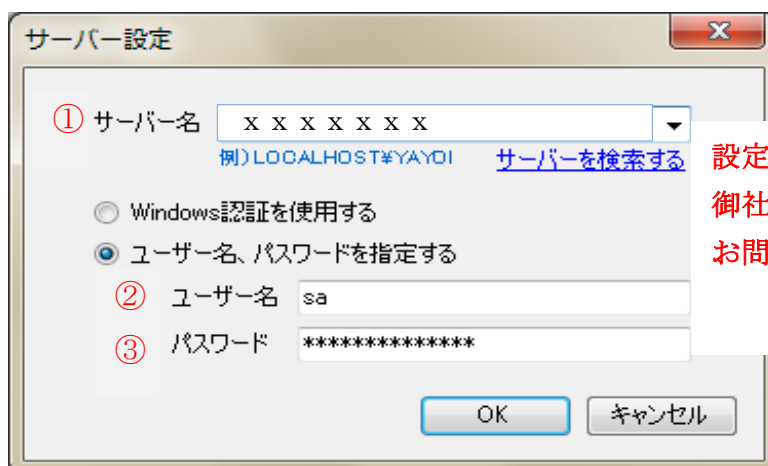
サーバー設定

①サーバー名 ｘｘｘｘｘｘｘ

例）LOCALHOST¥YAYOI サーバーを検索する

設定
御社
お問

Windows認証を使用する

ユーザー名、パスワードを指定する

② ユーザー名 sa

③ パスワード **************

OK キャンセル